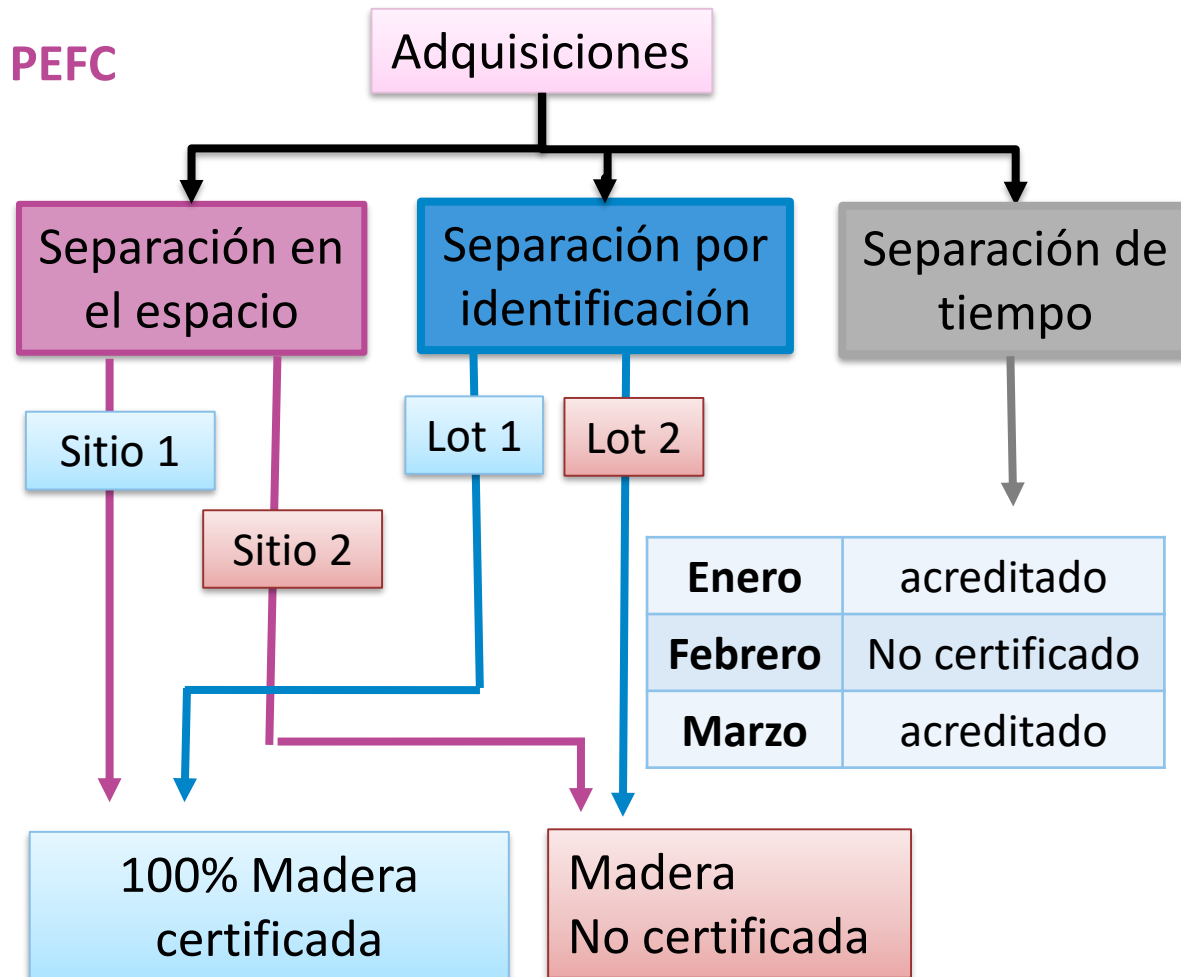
PEFC

Adquisiciones

Separación en el espacio

Separación por identificación

Separación de tiempo

Sitio 1

Sitio 2

Lot 1

Lot 2

| Enero | acreditado |
|---|---|
| Febrero | No certificado |
| Marzo | acreditado |

100% Madera certificada

Madera No certificada